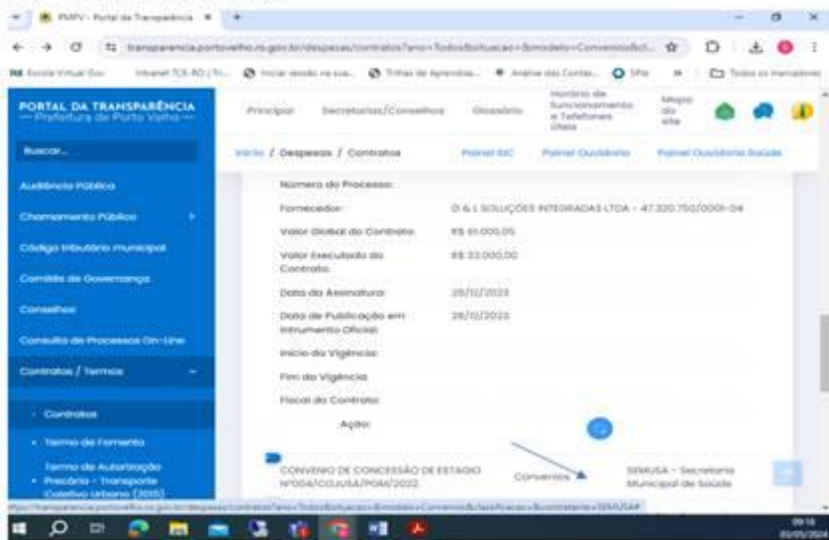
PMPV - Portal da Transparência

transparencia.portovelho.ro.gov.br/despesas/contratos?ano=Todos&situacao=&modelo=Convenios&cl...

Escola Virtual Gov | Intranet TCE-RO | T... | Iniciar sessão na sua... | Trilhas de Aprendiza... | Análise das Contas... | SPe | Todos os marcadores

PORTAL DA TRANSPARÊNCIA
— Prefeitura de Porto Velho —

Principal | Secretarias/Conselhos | Glossário | Horário de funcionamento e Telefones Úteis | Mapa do site

Buscar...

Início / Despesas / Contratos | Painel SIC | Painel Ouvidoria | Painel Ouvidoria Saúde

Audiência Pública
Chamamento Público
Código tributário municipal
Comitê de Governança
Conselhos
Consulta de Processos On-Line
Contratos / Termos
- Contratos
- Termo de Fomento
Termo de Autorização
- Precária - Transporte Coletivo Urbano (2015)

| | |
|---|---|
| Número do Processo: | |
| Fornecedor: | D & L SOLUÇÕES INTEGRADAS LTDA - 47.320.750/0001-04 |
| Valor Global do Contrato: | R$ 61.000,05 |
| Valor Executado do Contrato: | R$ 33.000,00 |
| Data da Assinatura: | 28/12/2022 |
| Data de Publicação em Instrumento Oficial: | 28/12/2022 |
| Início da Vigência: | |
| Fim da Vigência: | |
| Fiscal do Contrato: | |
| Ação: | |

CONVENIO DE CONCESSÃO DE ESTAGIO Nº004/CGJUSA/PGM/2022 | Convenios | SEMUSA - Secretaria Municipal de Saúde

https://transparencia.portovelho.ro.gov.br/despesas/contratos?ano=Todos&situacao=&modelo=Convenios&classificacao=&contratante=SEMUSA#

09:15
03/05/2024